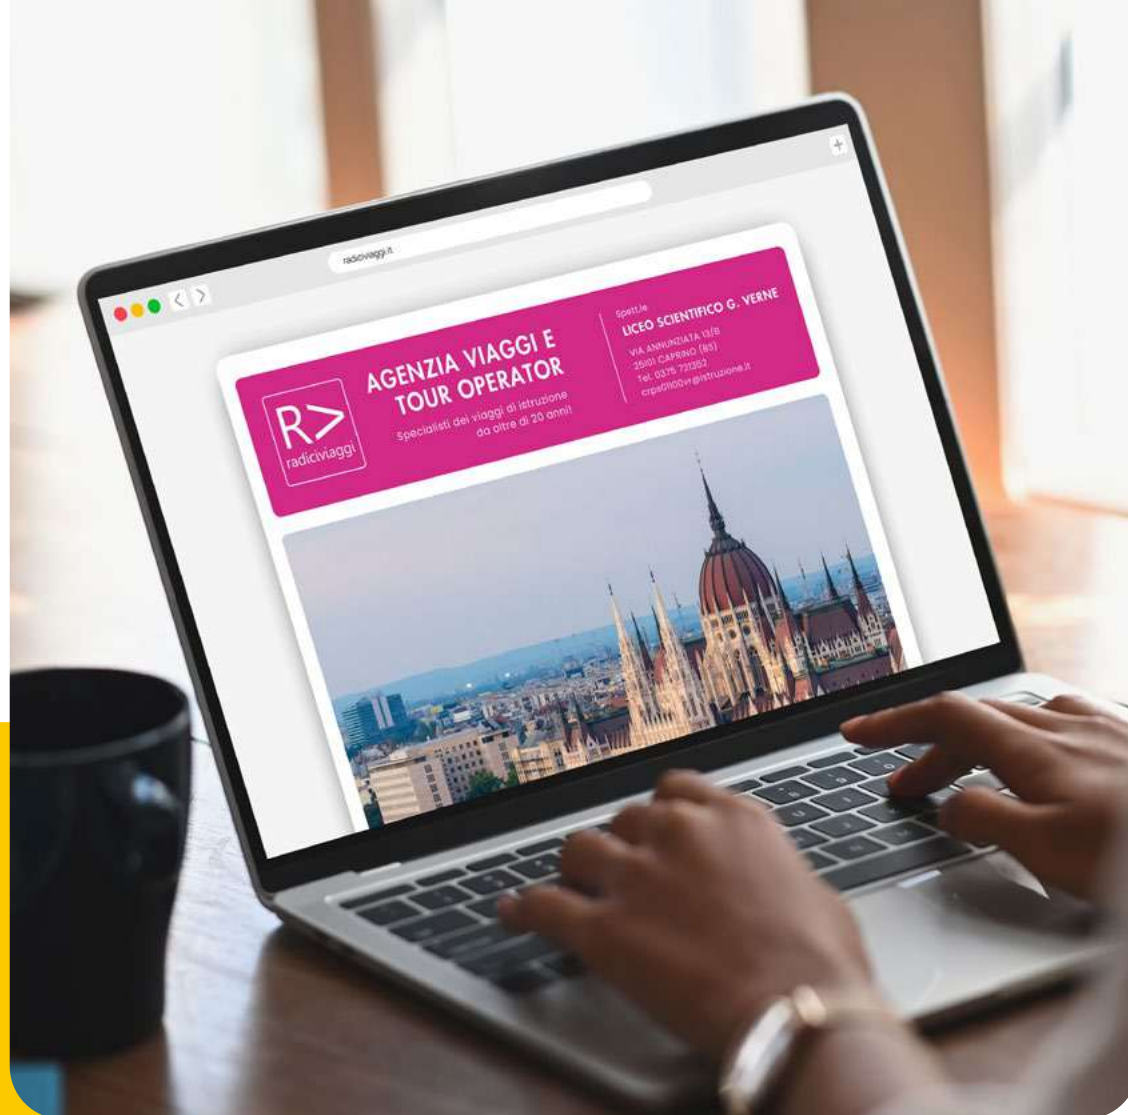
radiciviaggi.it

R> radiciviaggi

AGENZIA VIAGGI E TOUR OPERATOR

Specialisti dei viaggi di istruzione da oltre di 20 anni!

Spett.le

LICEO SCIENTIFICO G. VERNE

VIA ANNUNZIATA 13/B
25101 CAPRINO (BS)
Tel. 0375 721352
crps01100vr@istruzione.it